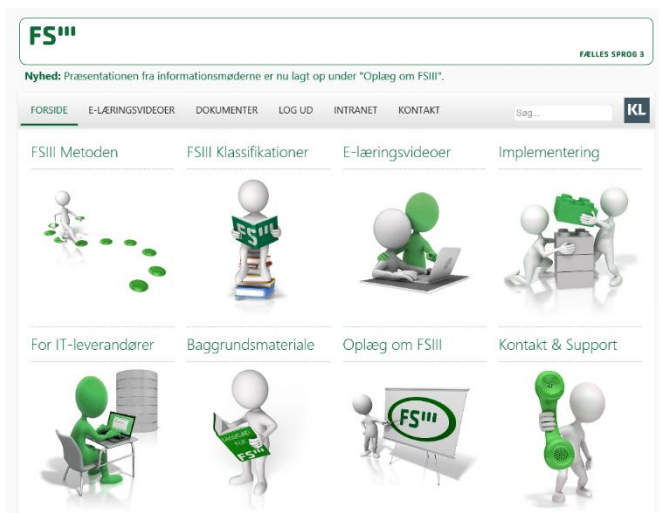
FS III

FÆLLES SPROG 3

**Nyhed:** Præsentationen fra informationsmøderne er nu lagt op under "Oplæg om FSIII".

FORSIDE E-LÆRINGSVIDEOER DOKUMENTER LOG UD INTRANET KONTAKT

Søg...

KL

FSIII Metoden

FSIII Klassifikationer

FS III

E-læringsvideoer

Implementering

For IT-leverandører

Baggrundsmateriale

FS III

Oplæg om FSIII

FS III

Kontakt & Support